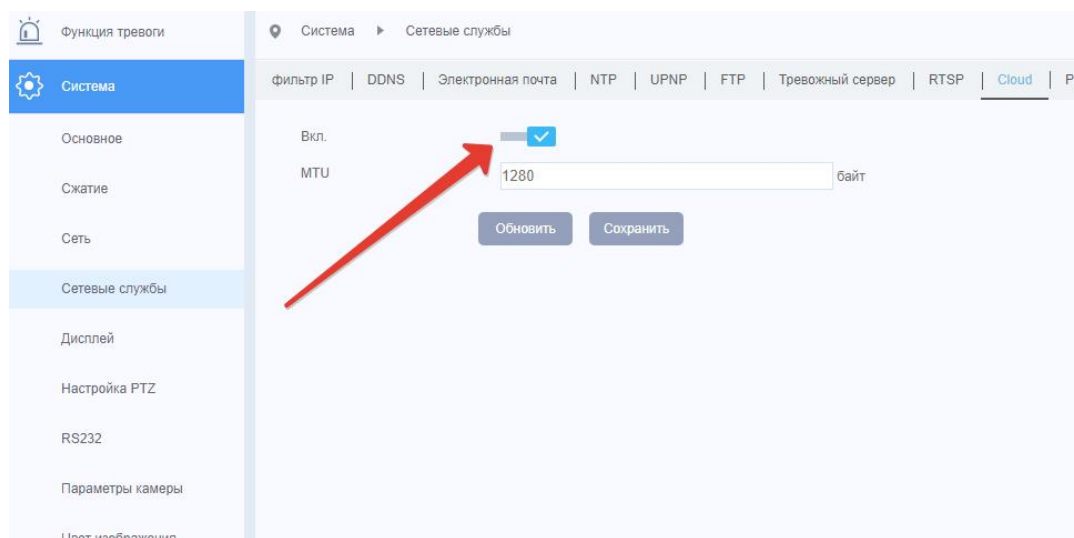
Функция тревоги

Система

Основное

Сжатие

Сеть

Сетевые службы

Дисплей

Настройка PTZ

RS232

Параметры камеры

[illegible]

Система ▸ Сетевые службы

фильтр IP | DDNS | Электронная почта | NTP | UPNP | FTP | Тревожный сервер | RTSP | Cloud | P

Вкл.

MTU 1280 байт

Обновить Сохранить